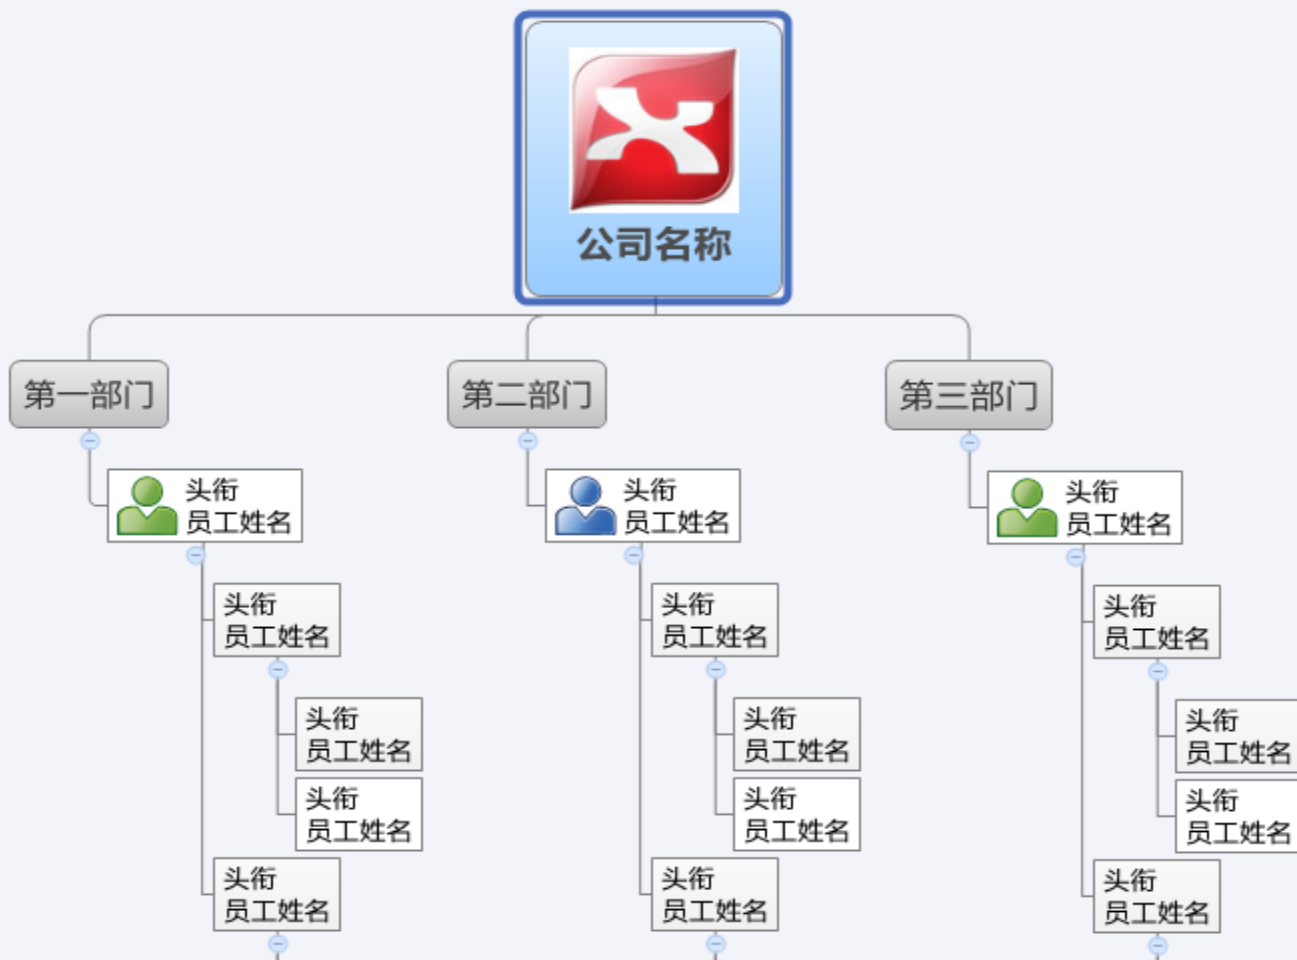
公司名称

第一部门

头衔
员工姓名

头衔
员工姓名

头衔
员工姓名

头衔
员工姓名

头衔
员工姓名

第二部门

头衔
员工姓名

头衔
员工姓名

头衔
员工姓名

头衔
员工姓名

头衔
员工姓名

第三部门

头衔
员工姓名

头衔
员工姓名

头衔
员工姓名

头衔
员工姓名

头衔
员工姓名